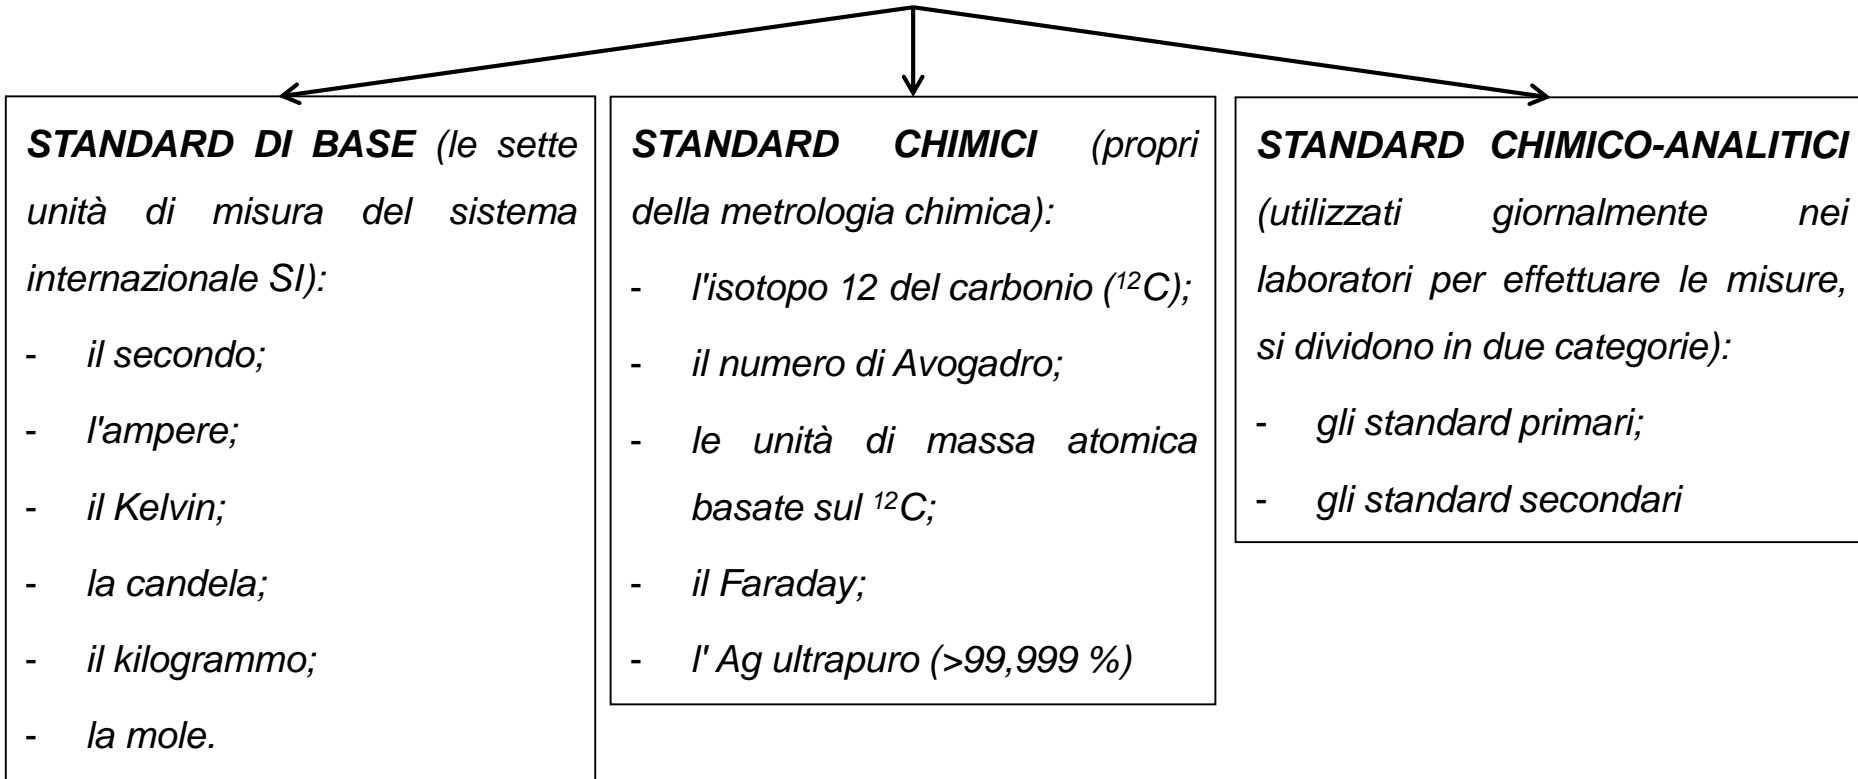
**STANDARD DI BASE** (le sette unità di misura del sistema internazionale SI):
- il secondo;
- l'ampere;
- il Kelvin;
- la candela;
- il kilogrammo;
- la mole.

**STANDARD CHIMICI** (propri della metrologia chimica):
- l'isotopo 12 del carbonio ($^{12}C$);
- il numero di Avogadro;
- le unità di massa atomica basate sul $^{12}C$;
- il Faraday;
- l' Ag ultrapuro (>99,999 %)

**STANDARD CHIMICO-ANALITICI** (utilizzati giornalmente nei laboratori per effettuare le misure, si dividono in due categorie):
- gli standard primari;
- gli standard secondari